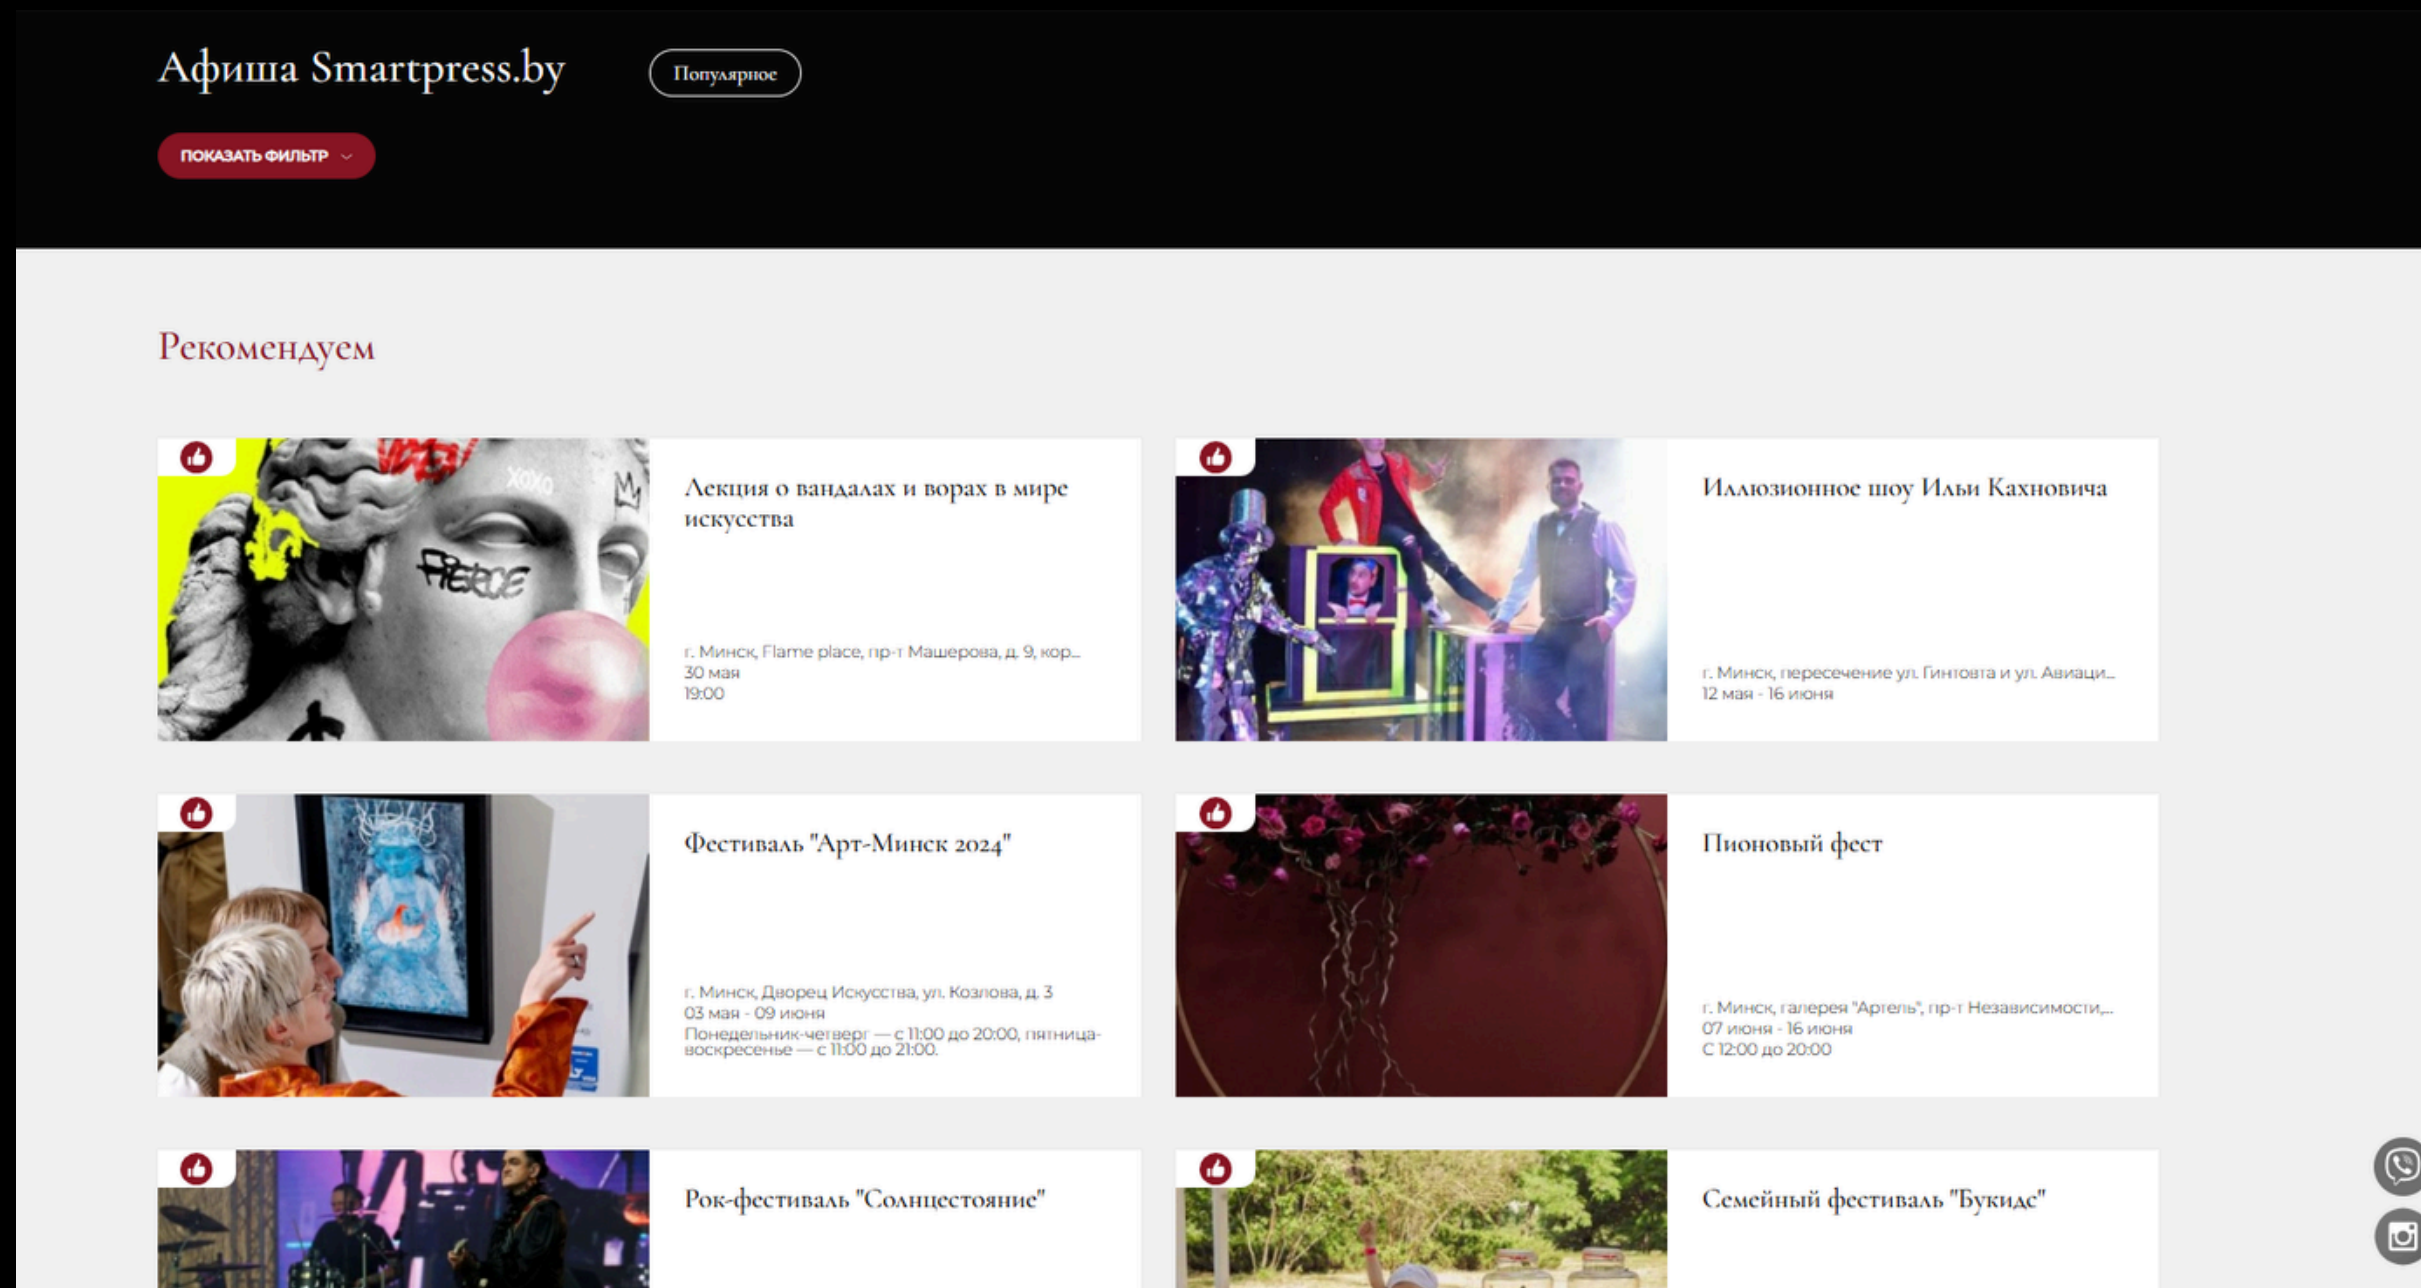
Афиша Smartpress.by

Популярное

ПОКАЗАТЬ ФИЛЬТР

Рекомендуем

Лекция о вандалах и ворах в мире искусства

г. Минск, Flame place, пр-т Машерова, д. 9, кор...
30 мая
19:00

Иллюзионное шоу Ильи Кахновича

г. Минск, пересечение ул. Гинтовта и ул. Авиаци...
12 мая - 16 июня

Фестиваль "Арт-Минск 2024"

г. Минск, Дворец Искусства, ул. Козлова, д. 3
03 мая - 09 июня
Понедельник-четверг — с 11:00 до 20:00, пятница-воскресенье — с 11:00 до 21:00.

Пионовый фест

г. Минск, галерея "Артель", пр-т Независимости,...
07 июня - 16 июня
С 12:00 до 20:00

Рок-фестиваль "Солнцестояние"

Семейный фестиваль "Букидс"